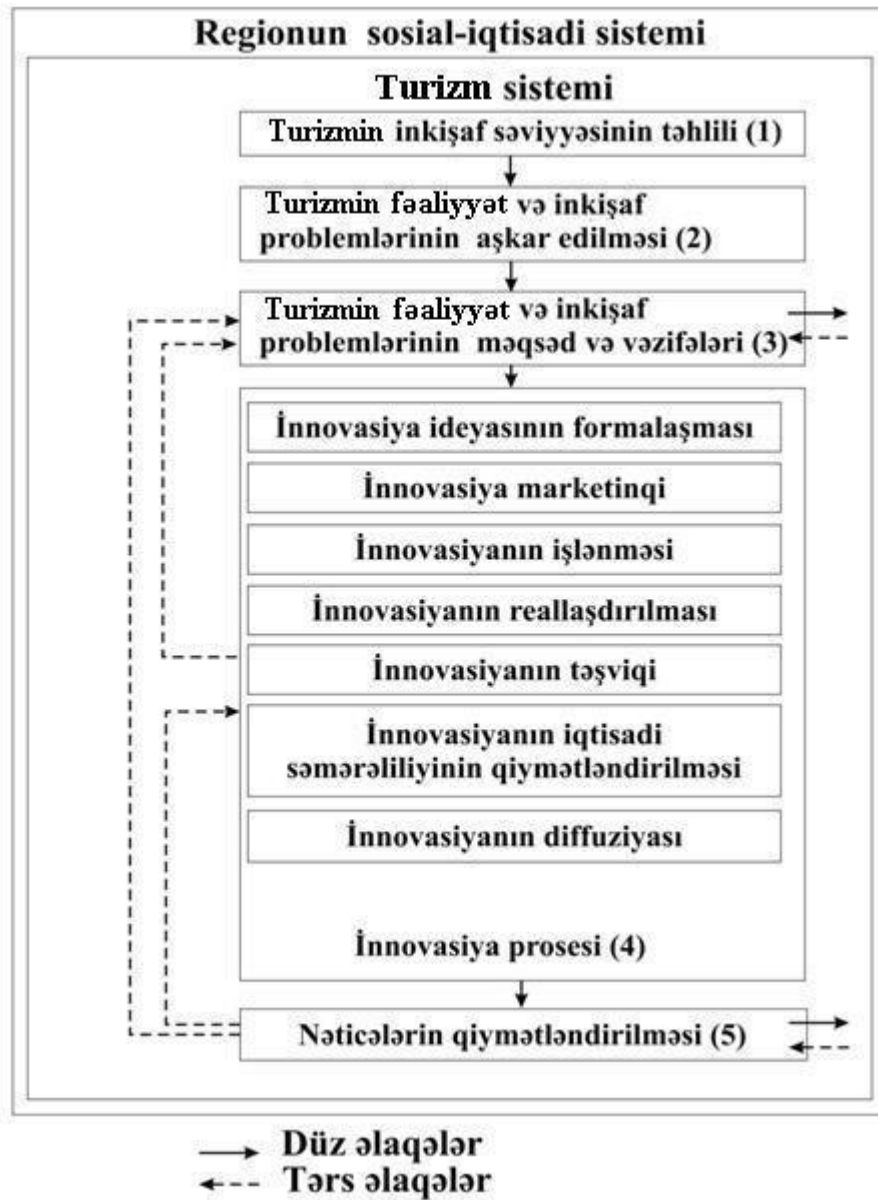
Regionun sosial-iqtisadi sistemi

Turizm sistemi

Turizmin inkişaf səviyyəsinin təhlili (1)

Turizmin fəaliyyət və inkişaf problemlərinin aşkar edilməsi (2)

Turizmin fəaliyyət və inkişaf problemlərinin məqsəd və vəzifələri (3)

İnnovasiya ideyasının formalaşması

İnnovasiya marketinqi

İnnovasiyanın işlənməsi

İnnovasiyanın reallaşdırılması

İnnovasiyanın təşviqi

İnnovasiyanın iqtisadi səmərəliliyinin qiymətləndirilməsi

İnnovasiyanın diffuziyası

İnnovasiya prosesi (4)

Nəticələrin qiymətləndirilməsi (5)

Düz əlaqələr
Tərs əlaqələr